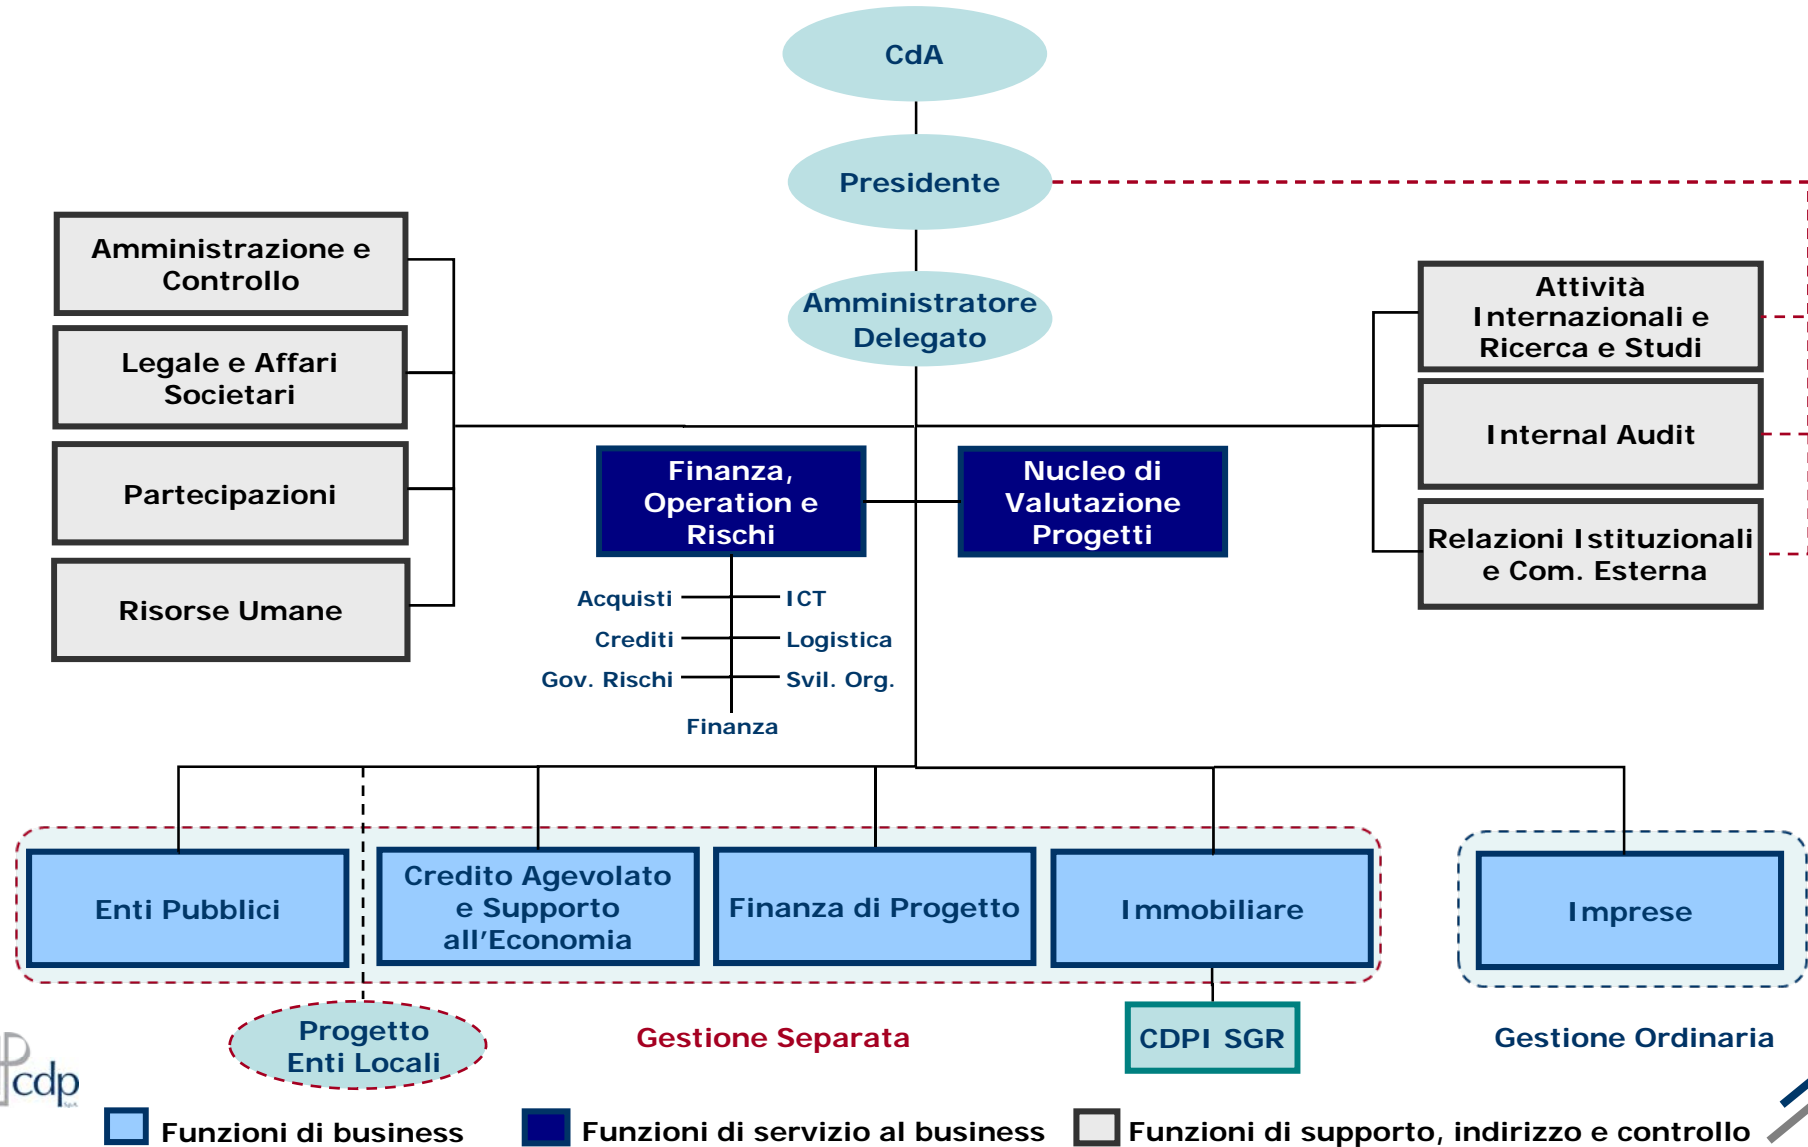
CdA

Presidente

Amministratore Delegato

Amministrazione e Controllo

Legale e Affari Societari

Partecipazioni

Risorse Umane

Finanza, Operation e Rischi

Nucleo di Valutazione Progetti

Attività Internazionali e Ricerca e Studi

Internal Audit

Relazioni Istituzionali e Com. Esterna

Acquisti

ICT

Crediti

Logistica

Gov. Rischi

Svil. Org.

Finanza

Enti Pubblici

Credito Agevolato e Supporto all'Economia

Finanza di Progetto

Immobiliare

Imprese

Progetto Enti Locali

Gestione Separata

CDPI SGR

Gestione Ordinaria

cdp

Funzioni di business

Funzioni di servizio al business

Funzioni di supporto, indirizzo e controllo